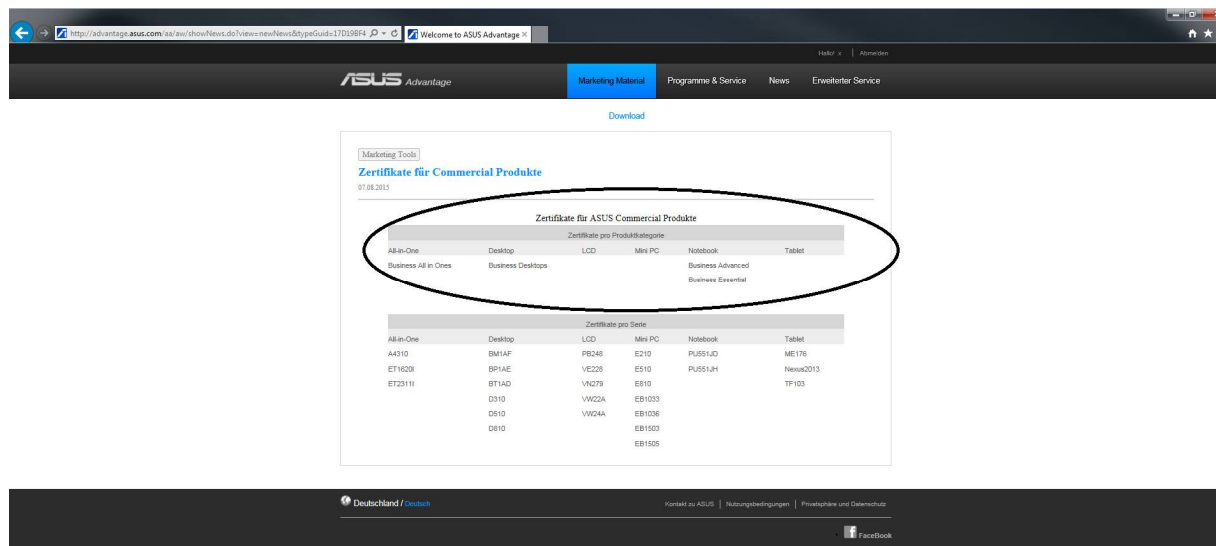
http://advantage.asus.com/aa/aw/showNews.do?view=newNews&typeGuid=17D19BF4

Welcome to ASUS Advantage

Hallo! x | Abmelden

ASUS Advantage

Marketing Material | Programme & Service | News | Erweiterter Service

Download

Marketing Tools

Zertifikate für Commercial Produkte

07.08.2015

Zertifikate für ASUS Commercial Produkte

Zertifikate pro Produktkategorie

| All-in-One | Desktop | LCD | Mini PC | Notebook | Tablet |
|---|---|---|---|---|---|
| Business All in Ones | Business Desktops | | | Business Advanced | |
| | | | | Business Essential | |

Zertifikate pro Serie

| All-in-One | Desktop | LCD | Mini PC | Notebook | Tablet |
|---|---|---|---|---|---|
| A4310 | BM1AF | PB248 | E210 | PU551JD | ME176 |
| ET1620I | BP1AE | VE228 | E510 | PU551JH | Nexus2013 |
| ET2311I | BT1AD | VN279 | E810 | | TF103 |
| | D310 | VW22A | EB1033 | | |
| | D510 | VW24A | EB1036 | | |
| | D810 | | EB1503 | | |
| | | | EB1505 | | |

Deutschland / Deutsch

Kontakt zu ASUS | Nutzungsbedingungen | Privatsphäre und Datenschutz

FaceBook